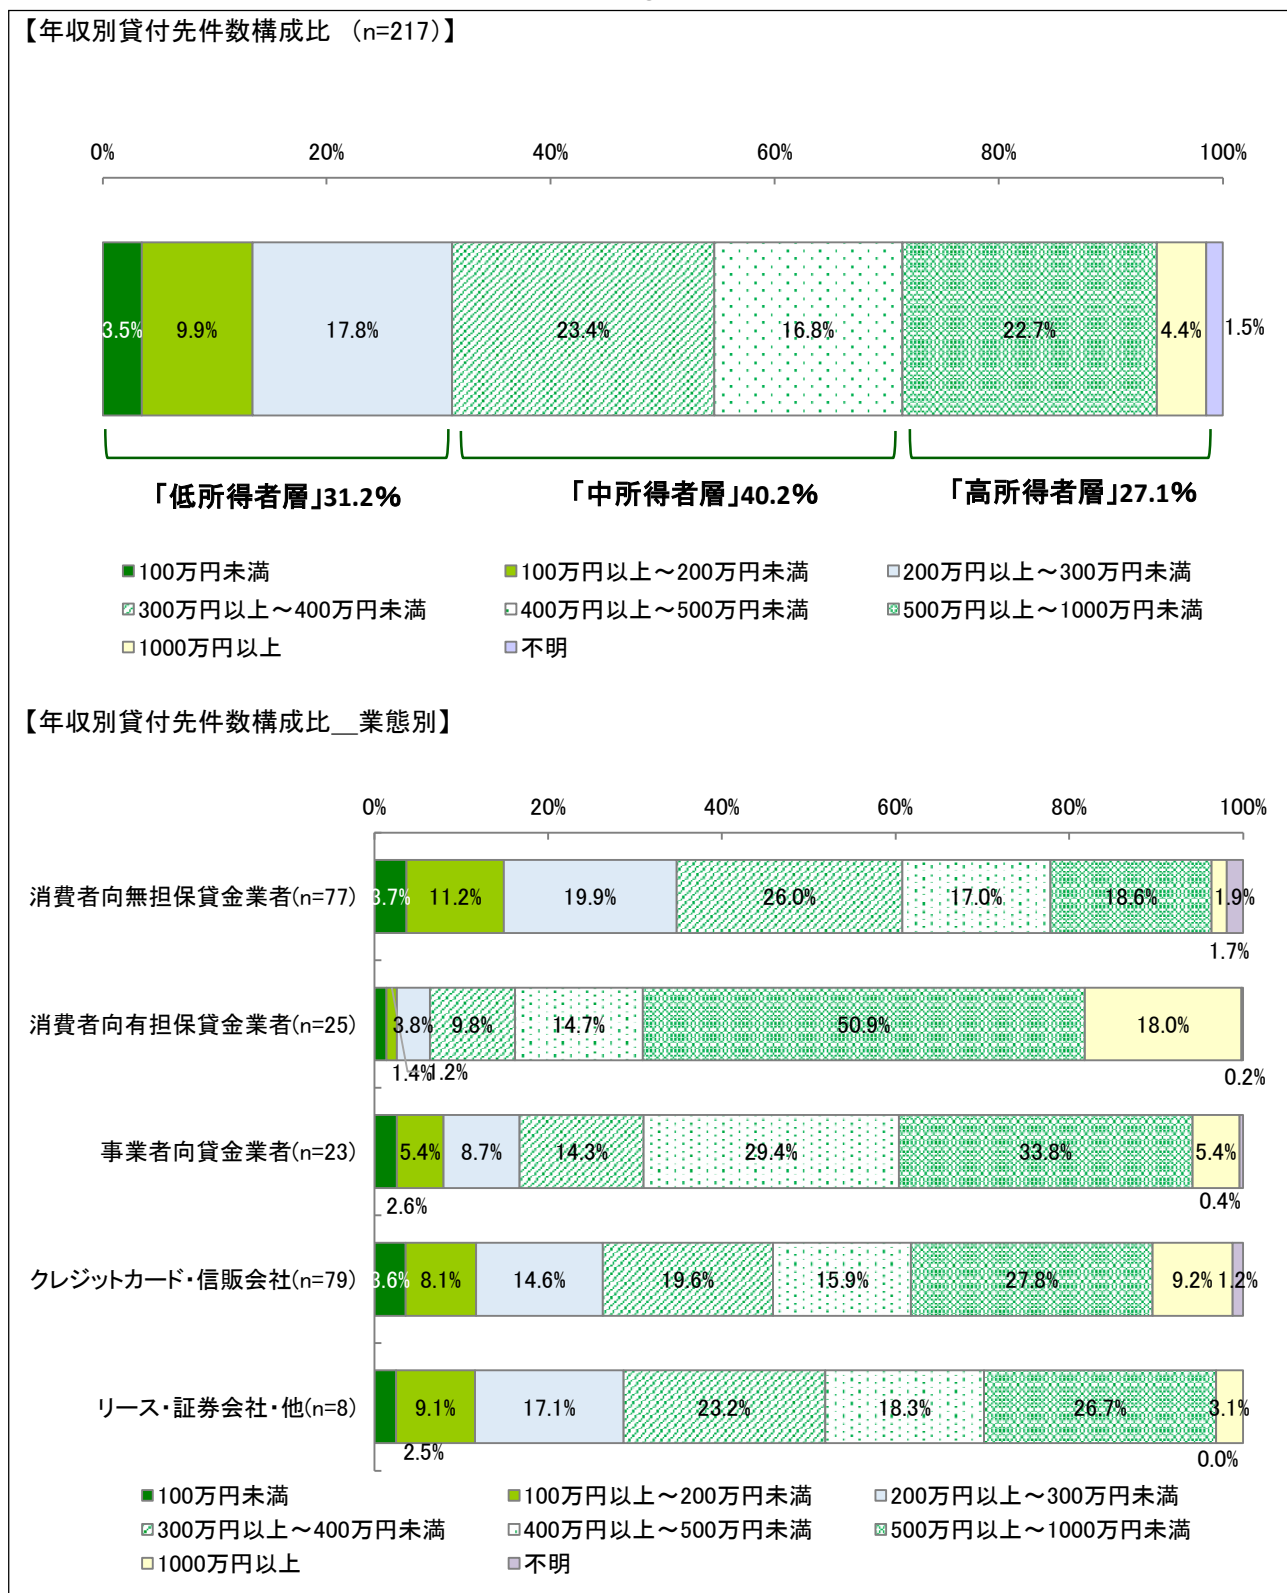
【年収別貸付先件数構成比 (n=217)】

0% 20% 40% 60% 80% 100%

3.5% 9.9% 17.8% 23.4% 16.8% 22.7% 4.4% 1.5%

「低所得者層」31.2%

「中所得者層」40.2%

「高所得者層」27.1%

100万円未満 100万円以上～200万円未満 200万円以上～300万円未満 300万円以上～400万円未満 400万円以上～500万円未満 500万円以上～1000万円未満 1000万円以上 不明

【年収別貸付先件数構成比__業態別】

0% 20% 40% 60% 80% 100%

消費者向無担保貸金業者(n=77) 3.7% 11.2% 19.9% 26.0% 17.0% 18.6% 1.9% 1.7%

消費者向有担保貸金業者(n=25) 1.4% 1.2% 3.8% 9.8% 14.7% 50.9% 18.0% 0.2%

事業者向貸金業者(n=23) 2.6% 5.4% 8.7% 14.3% 29.4% 33.8% 5.4% 0.4%

クレジットカード・信販会社(n=79) 3.6% 8.1% 14.6% 19.6% 15.9% 27.8% 9.2% 1.2%

リース・証券会社・他(n=8) 2.5% 9.1% 17.1% 23.2% 18.3% 26.7% 3.1% 0.0%

100万円未満 100万円以上～200万円未満 200万円以上～300万円未満 300万円以上～400万円未満 400万円以上～500万円未満 500万円以上～1000万円未満 1000万円以上 不明